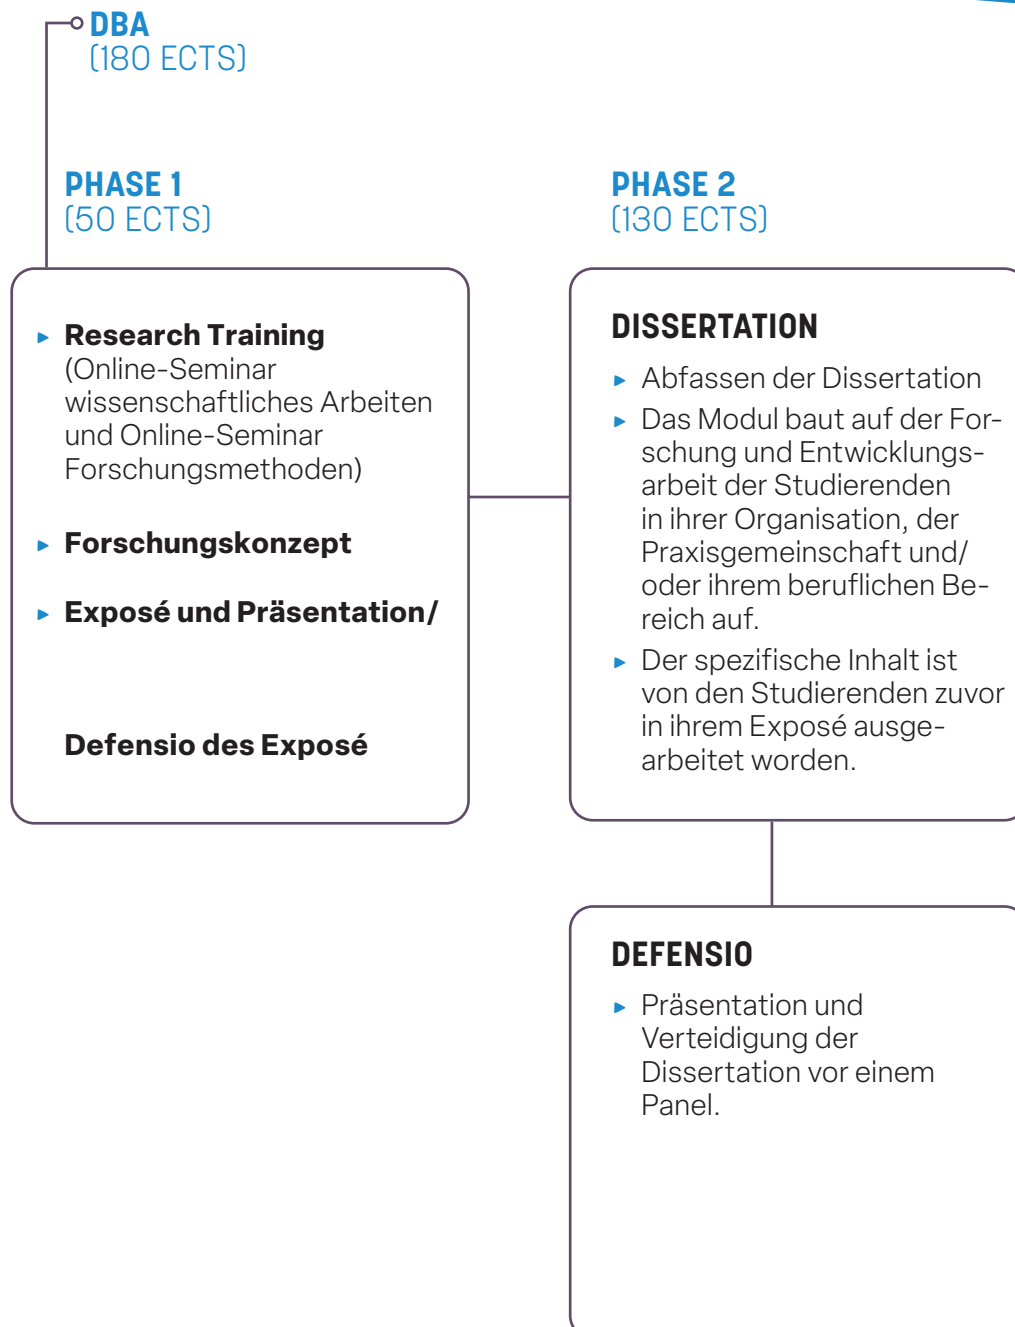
DBA
(180 ECTS)

PHASE 1
(50 ECTS)

PHASE 2
(130 ECTS)

▸ **Research Training** (Online-Seminar wissenschaftliches Arbeiten und Online-Seminar Forschungsmethoden)

▸ **Forschungskonzept**

▸ **Exposé und Präsentation/**

**Defensio des Exposé**

DISSERTATION

▸ Abfassen der Dissertation

▸ Das Modul baut auf der Forschung und Entwicklungsarbeit der Studierenden in ihrer Organisation, der Praxisgemeinschaft und/ oder ihrem beruflichen Bereich auf.

▸ Der spezifische Inhalt ist von den Studierenden zuvor in ihrem Exposé ausgearbeitet worden.

DEFENSIO

▸ Präsentation und Verteidigung der Dissertation vor einem Panel.